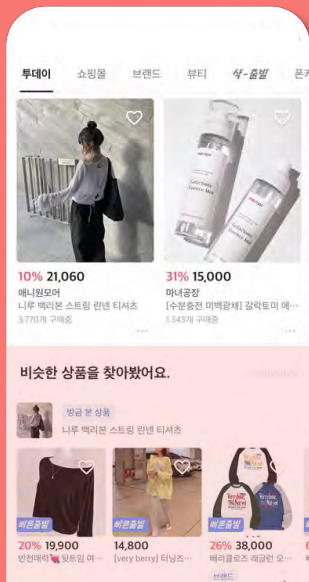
투데이 쇼핑몰 브랜드 뷰티 식-출발 폰케

10% 21,060
애니원모어
니루 백리본 스트링 린넨 티셔츠
3,770개 구매중

31% 15,000
마녀공장
[수분충전 미백광채] 갈락토미 에...
1,343개 구매중

비슷한 상품을 찾아봤어요.

방금 본 상품
니루 백리본 스트링 린넨 티셔츠

빠른출발
20% 19,900
반전매력 뒷트임 여...

빠른출발
14,800
[very berry] 터닝즈...

빠른출발
26% 38,000
베리클로즈 레글런 오...
브랜드